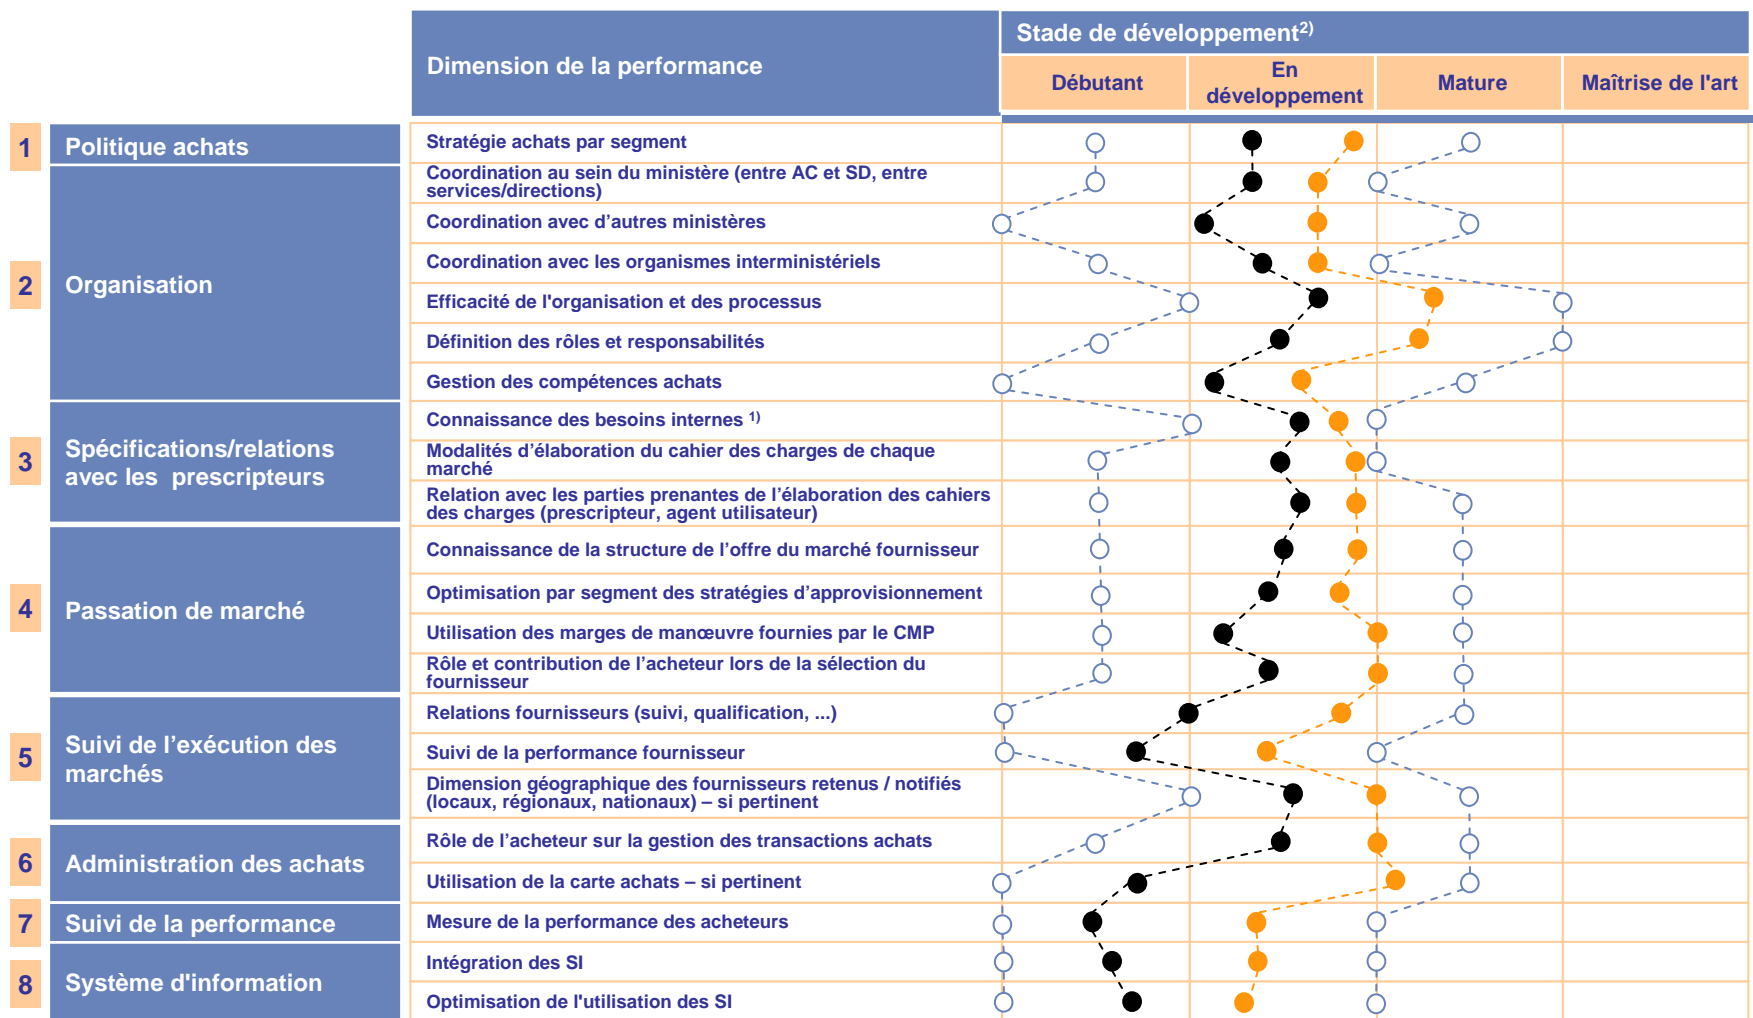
| | | Dimension de la performance | Stade de développement$^{2)}$ | | | |
|---|---|---|---|---|---|---|
| | | | Débutant | En développement | Mature | Maîtrise de l'art |
| 1 | Politique achats | Stratégie achats par segment | | | | |
| 2 | Organisation | Coordination au sein du ministère (entre AC et SD, entre services/directions) | | | | |
| | | Coordination avec d'autres ministères | | | | |
| | | Coordination avec les organismes interministériels | | | | |
| | | Efficacité de l'organisation et des processus | | | | |
| | | Définition des rôles et responsabilités | | | | |
| | | Gestion des compétences achats | | | | |
| 3 | Spécifications/relations avec les prescripteurs | Connaissance des besoins internes $^{1)}$ | | | | |
| | | Modalités d'élaboration du cahier des charges de chaque marché | | | | |
| | | Relation avec les parties prenantes de l'élaboration des cahiers des charges (prescripteur, agent utilisateur) | | | | |
| 4 | Passation de marché | Connaissance de la structure de l'offre du marché fournisseur | | | | |
| | | Optimisation par segment des stratégies d'approvisionnement | | | | |
| | | Utilisation des marges de manœuvre fournies par le CMP | | | | |
| | | Rôle et contribution de l'acheteur lors de la sélection du fournisseur | | | | |
| 5 | Suivi de l'exécution des marchés | Relations fournisseurs (suivi, qualification, ...) | | | | |
| | | Suivi de la performance fournisseur | | | | |
| | | Dimension géographique des fournisseurs retenus / notifiés (locaux, régionaux, nationaux) – si pertinent | | | | |
| 6 | Administration des achats | Rôle de l'acheteur sur la gestion des transactions achats | | | | |
| | | Utilisation de la carte achats – si pertinent | | | | |
| 7 | Suivi de la performance | Mesure de la performance des acheteurs | | | | |
| 8 | Système d'information | Intégration des SI | | | | |
| | | Optimisation de l'utilisation des SI | | | | |